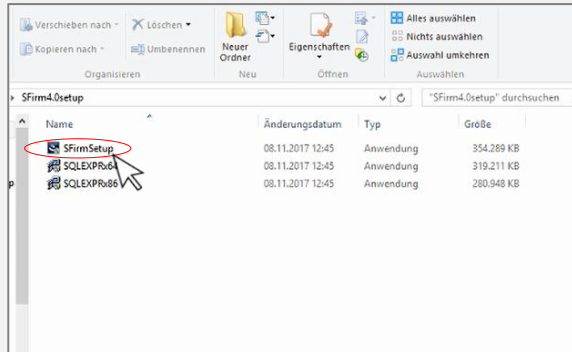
Verschieben nach ▾ Löschen ▾
Kopieren nach ▾ Umbenennen
Organisieren

Neuer Ordner
Neu

Eigenschaften
Öffnen

Alles auswählen
Nichts auswählen
Auswahl umkehren
Auswählen

SFirm4.0setup
"SFirm4.0setup" durchsuchen

| Name | Änderungsdatum | Typ | Größe |
|---|---|---|---|
| SFirmSetup | 08.11.2017 12:45 | Anwendung | 354.289 KB |
| SQLEXPRx64 | 08.11.2017 12:45 | Anwendung | 319.211 KB |
| SQLEXPRx86 | 08.11.2017 12:45 | Anwendung | 280.948 KB |